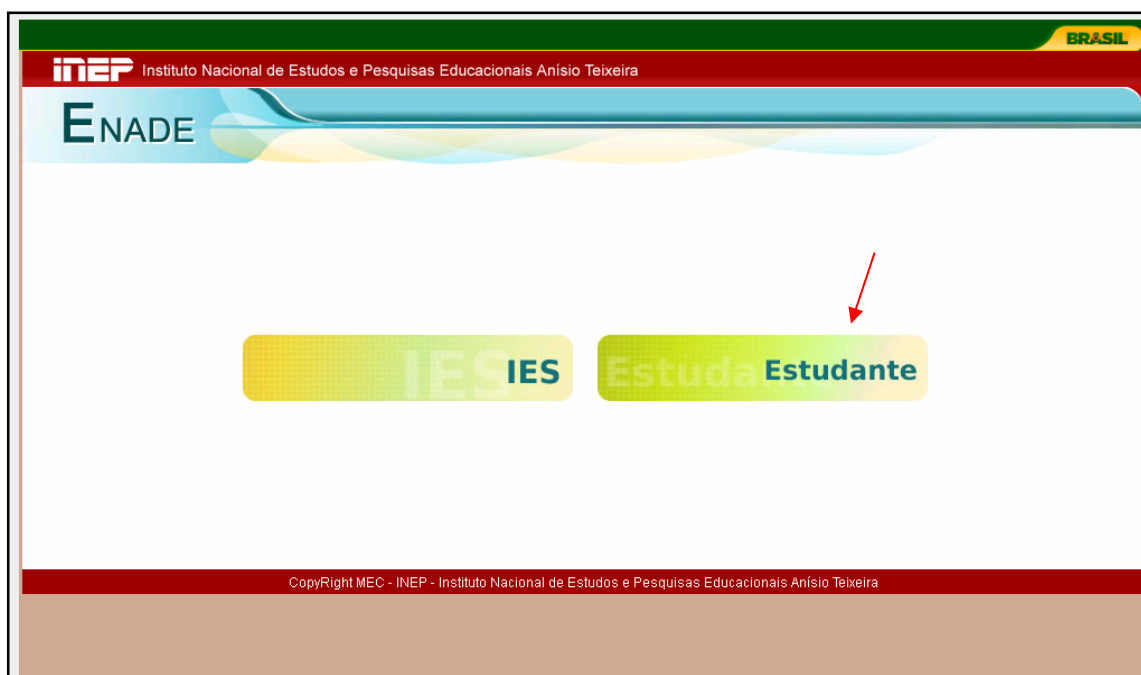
BRASIL

INEP Instituto Nacional de Estudos e Pesquisas Educacionais Anísio Teixeira

ENADE

IES IES

Estuda Estudante

CopyRight MEC - INEP - Instituto Nacional de Estudos e Pesquisas Educacionais Anísio Teixeira